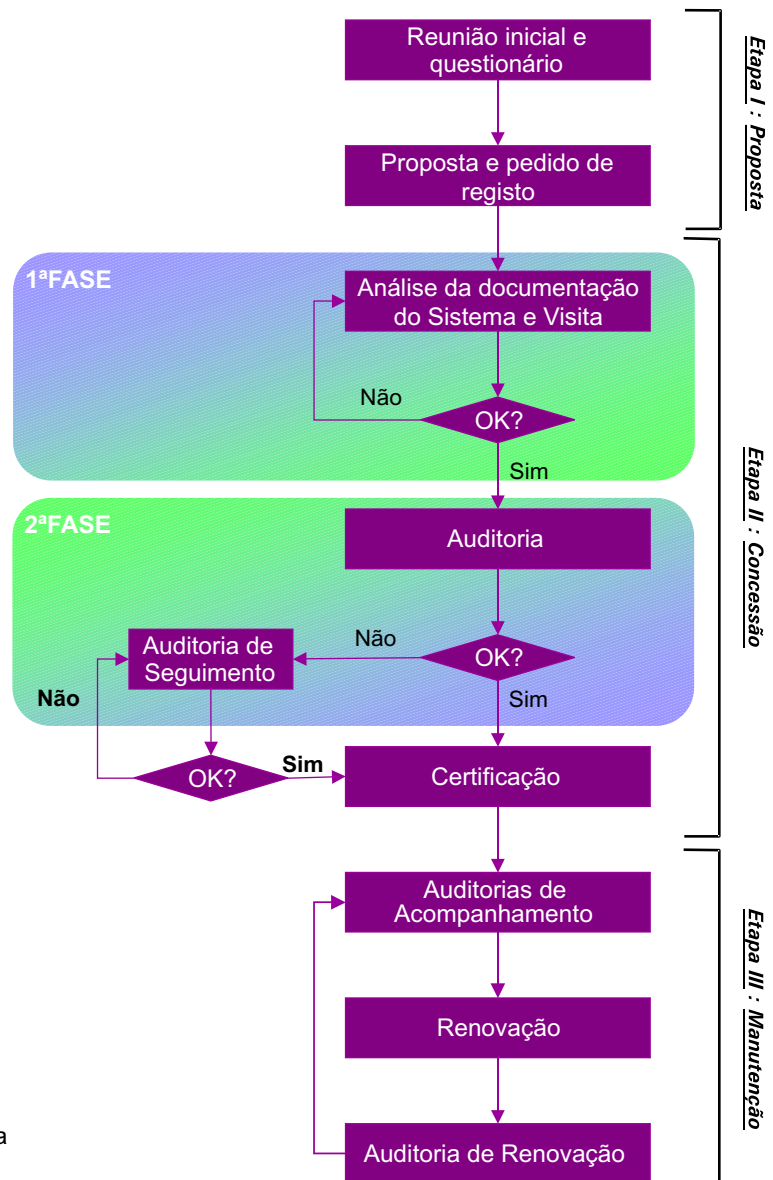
Reunião inicial e questionário

Proposta e pedido de registo

Etapa I : Proposta

1ªFASE

Análise da documentação do Sistema e Visita

Não

OK?

Sim

2ªFASE

Auditoria

Auditoria de Seguimento

Não

OK?

Sim

Não

OK?

Sim

Certificação

Etapa II : Concessão

Auditorias de Acompanhamento

Renovação

Auditoria de Renovação

Etapa III : Manutenção

a